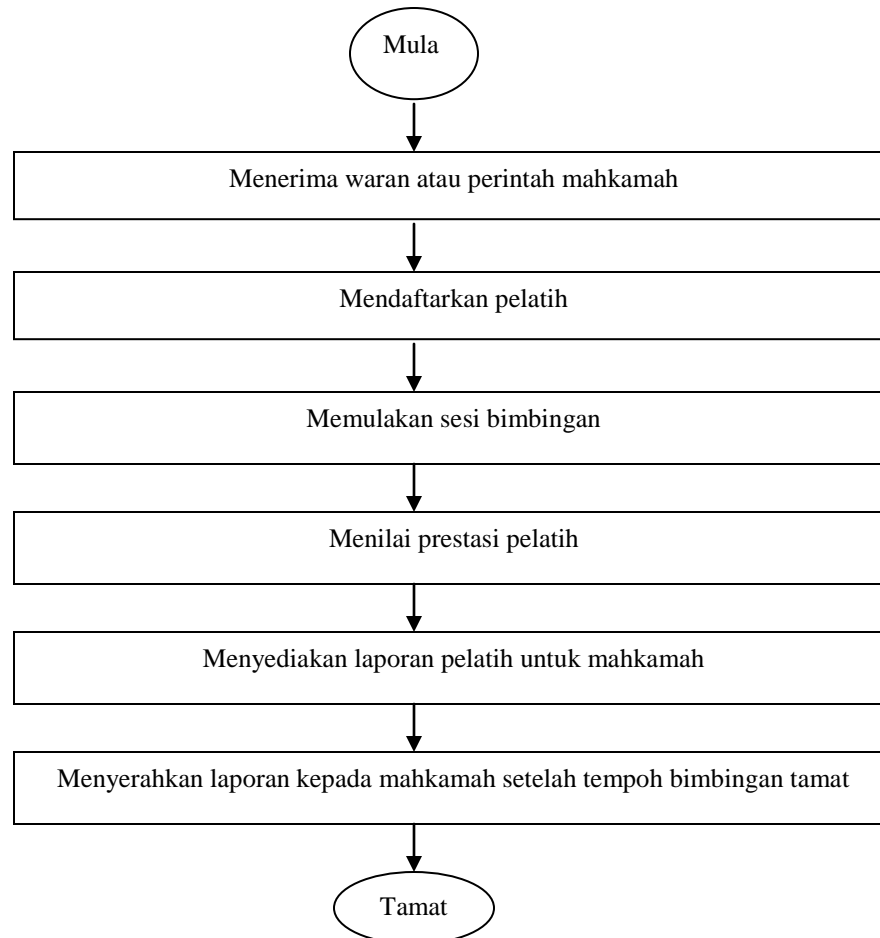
Mula

Menerima waran atau perintah mahkamah

Mendaftarkan pelatih

Memulakan sesi bimbingan

Menilai prestasi pelatih

Menyediakan laporan pelatih untuk mahkamah

Menyerahkan laporan kepada mahkamah setelah tempoh bimbingan tamat

Tamat